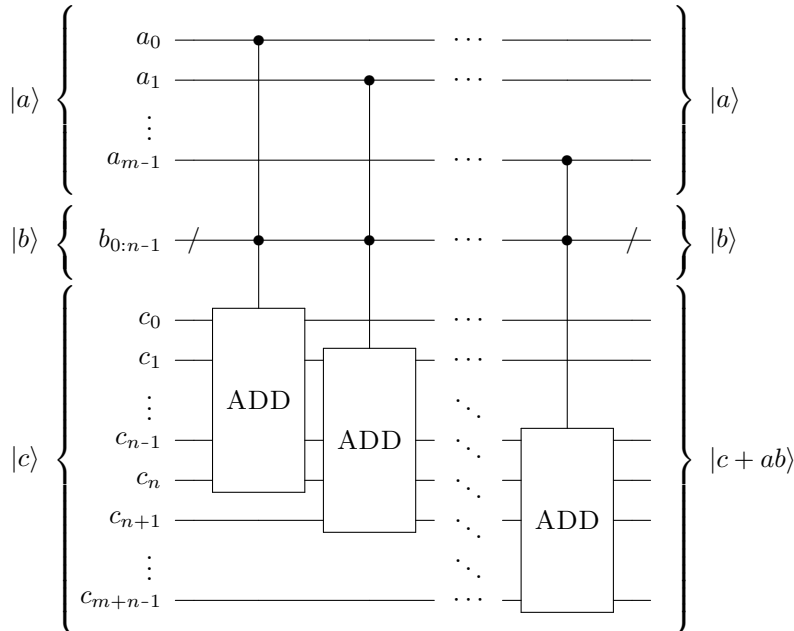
$|a\rangle$
$a_0$
$a_1$
$\vdots$
$a_{m\text{-}1}$
$|b\rangle$
$b_{0:n\text{-}1}$
$|c\rangle$
$c_0$
$c_1$
$\vdots$
$c_{n\text{-}1}$
$c_n$
$c_{n+1}$
$\vdots$
$c_{m+n\text{-}1}$

ADD
ADD
ADD

$\cdots$
$\cdots$
$\cdots$
$\cdots$
$\cdots$
$\cdots$
$\ddots$
$\ddots$
$\ddots$
$\ddots$
$\ddots$
$\cdots$

$|a\rangle$
$|b\rangle$
$|c+ab\rangle$